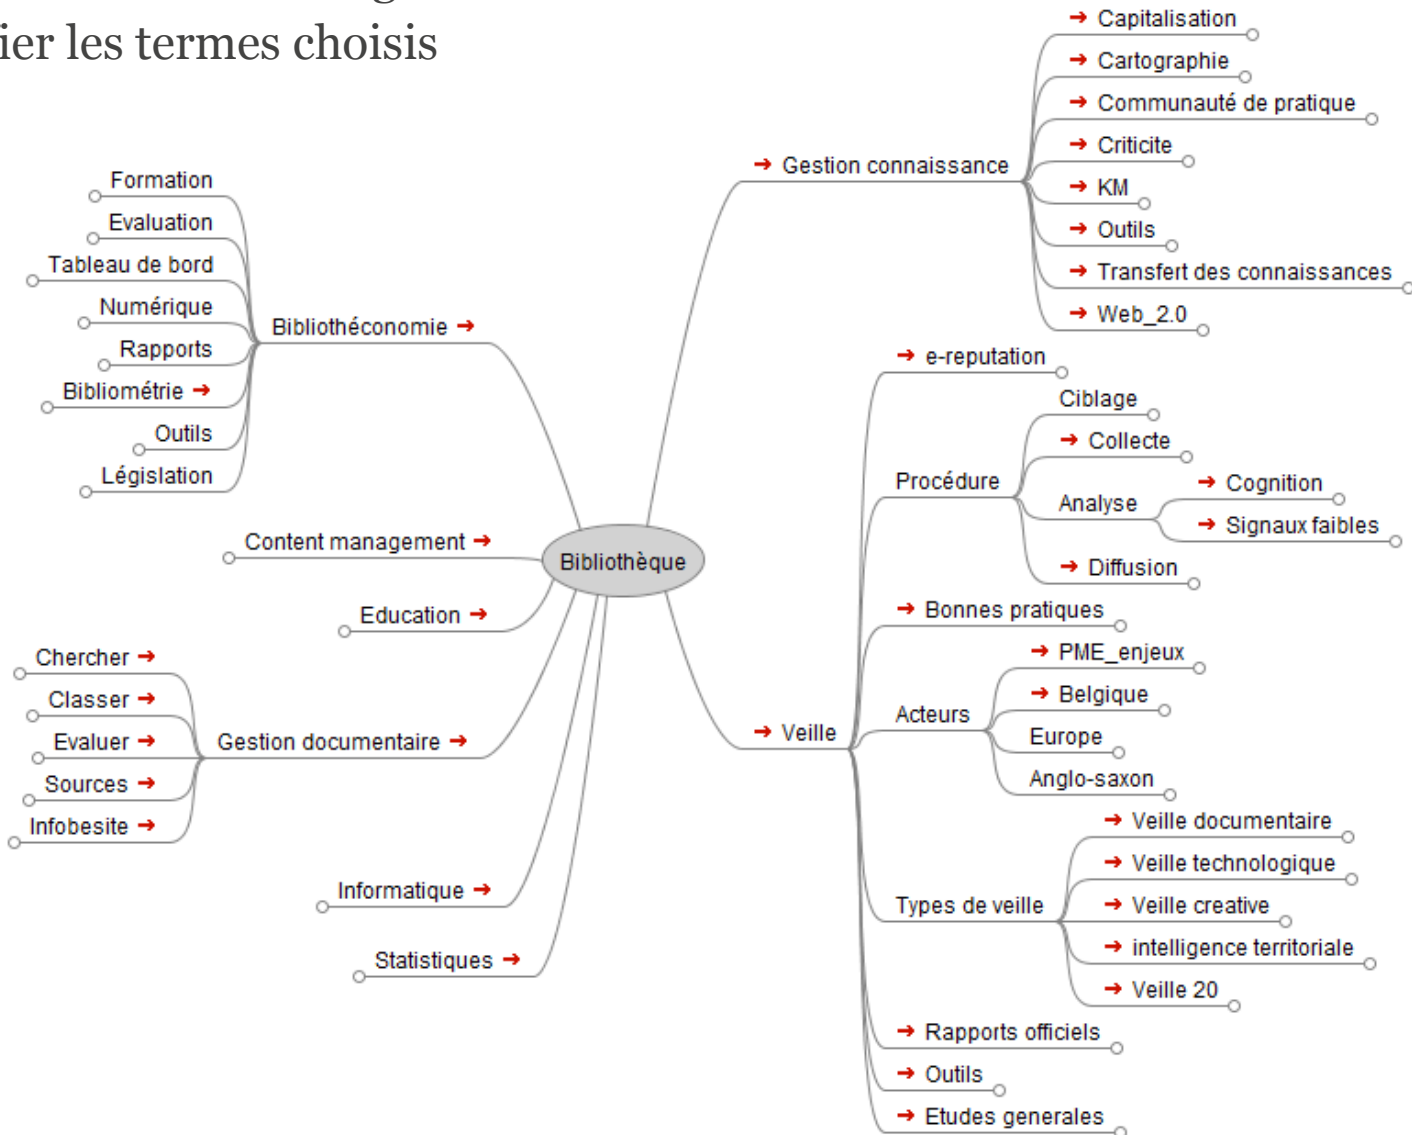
ier les termes choisis

Bibliothèque

Bibliothéconomie
Formation
Evaluation
Tableau de bord
Numérique
Rapports
Bibliométrie
Outils
Législation

Content management

Education

Gestion documentaire
Chercher
Classer
Evaluer
Sources
Infobesite

Informatique

Statistiques

Gestion connaissance
Capitalisation
Cartographie
Communauté de pratique
Criticite
KM
Outils
Transfert des connaissances
Web_2.0

Veille
e-reputation
Procédure
Ciblage
Collecte
Analyse
Cognition
Signaux faibles
Diffusion
Bonnes pratiques
Acteurs
PME_enjeux
Belgique
Europe
Anglo-saxon
Types de veille
Veille documentaire
Veille technologique
Veille creative
intelligence territoriale
Veille 20
Rapports officiels
Outils
Etudes generales